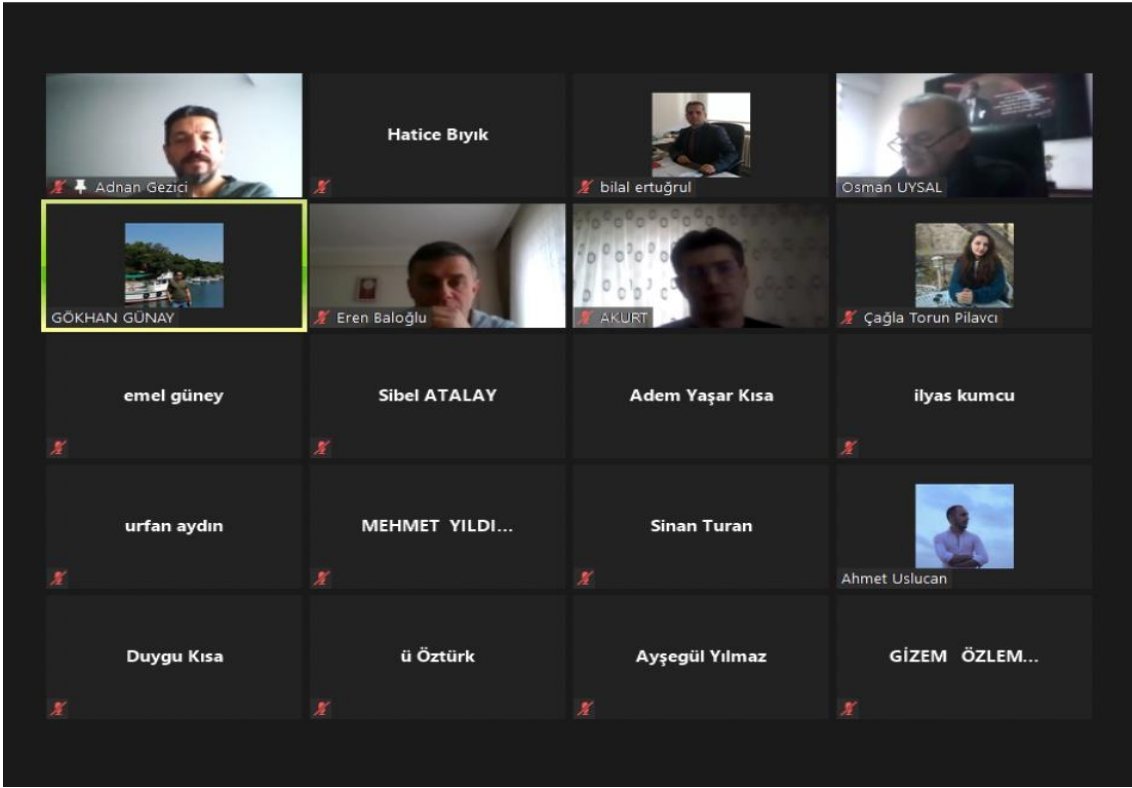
Adnan Gezici

Hatice Bıyık

bilal ertuğrul

Osman UYSAL

GÖKHAN GÜNAY

Eren Baloğlu

AKURT

Çağla Torun Pilavcı

emel güney

Sibel ATALAY

Adem Yaşar Kısa

ilyas kumcu

urfan aydın

MEHMET YILDI...

Sinan Turan

Ahmet Uslucan

Duygu Kısa

ü Öztürk

Ayşegül Yılmaz

GİZEM ÖZLEM...